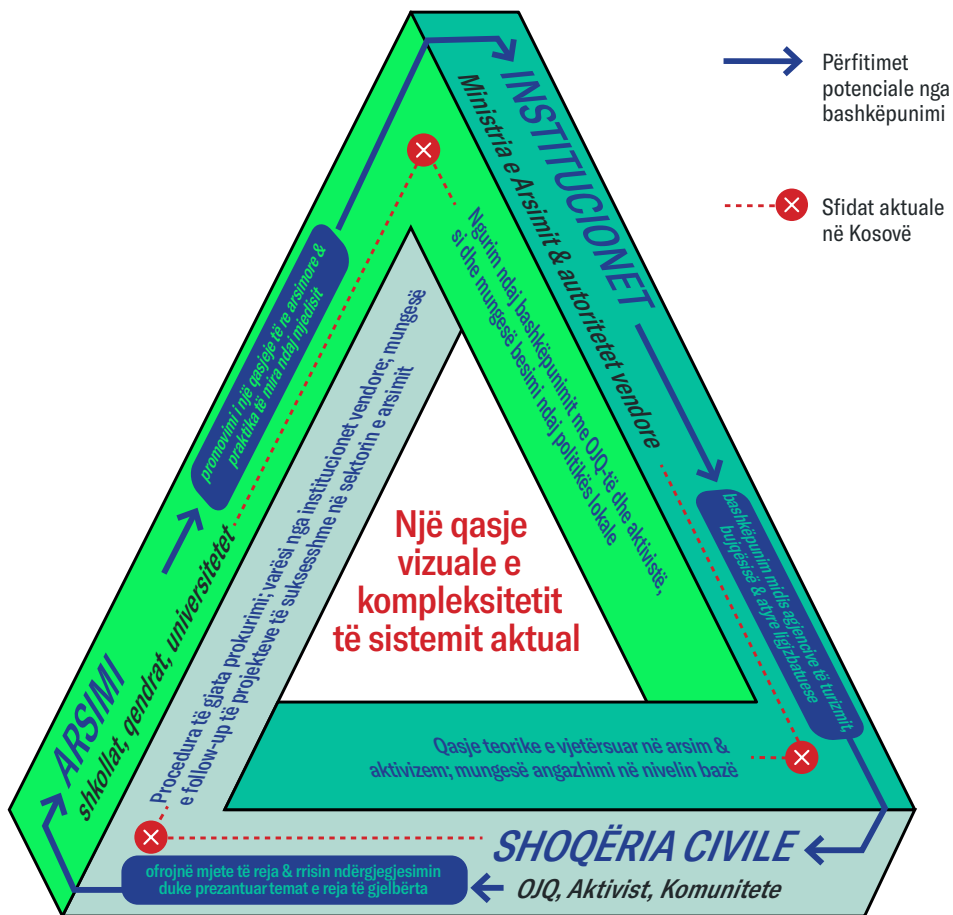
Përfitimet potenciale nga bashkëpunimi

Sfidat aktuale në Kosovë

INSTITUCIONET
Ministria e Arsimit & autoritetet vendore

Ngurim ndaj bashkëpunimit me OJQ-të dhe aktivistë, si dhe mungesë besimi ndaj politikës lokale

bashkëpunim midis agjencive të turizmit, bujqësisë & atyre ligjzbatuese

promovimi i një qasjeje të re arsimore & praktika të mira ndaj mjedisit

ARSIMI
shkollat, qendrat, universitetet

Procedura të gjata prokurimi; varësi nga institucionet vendore; mungesë e follow-up të projekteve të suksesshme në sektorin e arsimit

Një qasje vizuale e kompleksitetit të sistemit aktual

Qasje teorike e vjetërsuar në arsim & aktivizem; mungesë angazhimi në nivelin bazë

SHOQËRIA CIVILE
OJQ, Aktivist, Komunitete

ofrojnë mjete të reja & rrisin ndërgjegjesimin duke prezantuar temat e reja të gjelbërta